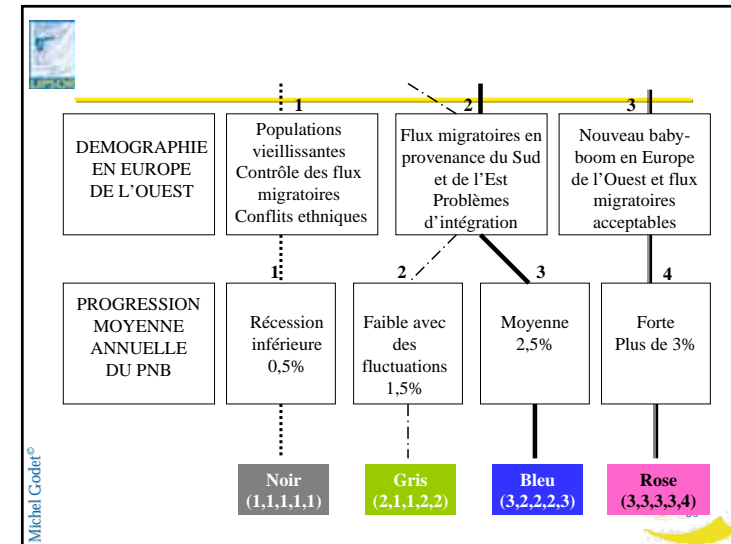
LIPSOR

1

2

3

DEMOGRAPHIE EN EUROPE DE L'OUEST

Populations vieillissantes Contrôle des flux migratoires Conflits ethniques

Flux migratoires en provenance du Sud et de l'Est Problèmes d'intégration

Nouveau baby-boom en Europe de l'Ouest et flux migratoires acceptables

1

2

3

4

PROGRESSION MOYENNE ANNUELLE DU PNB

Récession inférieure 0,5%

Faible avec des fluctuations 1,5%

Moyenne 2,5%

Forte Plus de 3%

Noir (1,1,1,1,1)

Gris (2,1,1,2,2)

Bleu (3,2,2,2,3)

Rose (3,3,3,3,4)

Michel Godet©